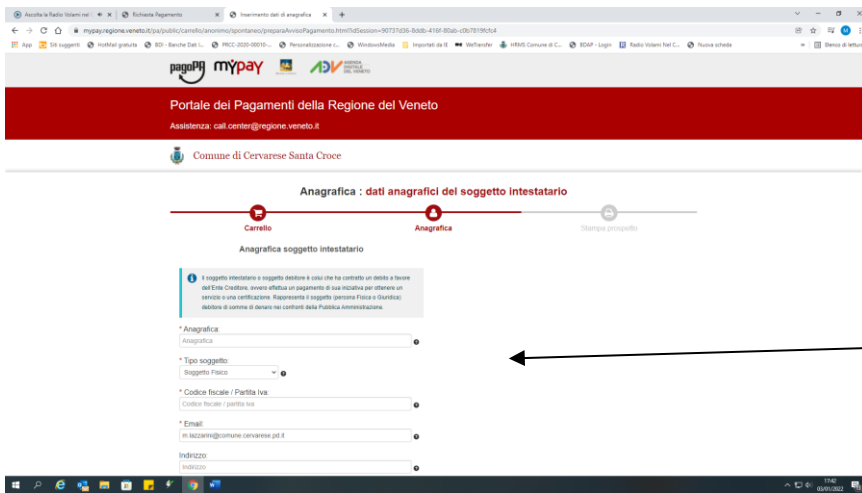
Ascolta la Radio Volami nel ×
Richiesta Pagamento ×
Inserimento dati di anagrafica ×
+

mypay.regione.veneto.it/pa/public/carrello/anonimo/spontaneo/preparaAvvisoPagamento.html?idSession=90737d36-8ddb-416f-80ab-c0b7819fcfc4

App
Siti suggeriti
HotMail gratuita
BDI - Banche Dati I...
PRCC-2020-00010-...
Personalizzazione c...
WindowsMedia
Importati da IE
WeTransfer
HRMS Comune di C...
BDAP - Login
Radio Volami Nel C...
Nuova scheda
Elenco di lettura

pagoPA
MyPay
ADV AGENZIA DIGITALE DEL VENETO

Portale dei Pagamenti della Regione del Veneto
Assistenza: call.center@regione.veneto.it

Comune di Cervarese Santa Croce

Anagrafica : dati anagrafici del soggetto intestatario

Carrello
Anagrafica
Stampa prospetto

Anagrafica soggetto intestatario

Il soggetto intestatario o soggetto debitore è colui che ha contratto un debito a favore dell'Ente Creditore, ovvero effettua un pagamento di sua iniziativa per ottenere un servizio o una certificazione. Rappresenta il soggetto (persona Fisica o Giuridica) debitore di somme di denaro nei confronti della Pubblica Amministrazione.

* Anagrafica:
Anagrafica

* Tipo soggetto:
Soggetto Fisico

* Codice fiscale / Partita Iva:
Codice fiscale / partita iva

* Email:
m.lazzarini@comune.cervarese.pd.it

Indirizzo:
Indirizzo

17:42
03/01/2022